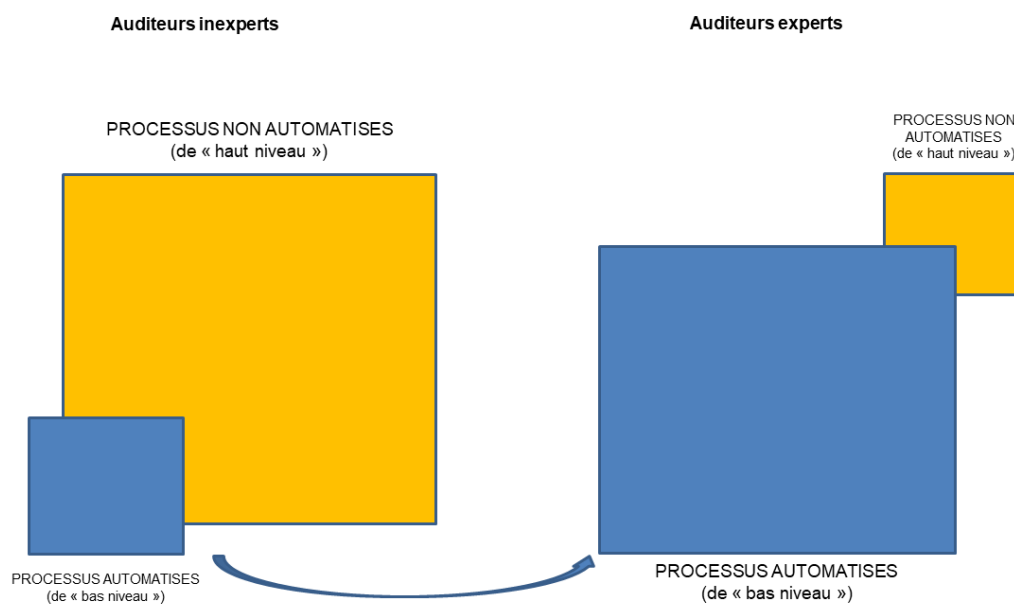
Auditeurs inexperts

Auditeurs experts

PROCESSUS NON AUTOMATISES
(de « haut niveau »)

PROCESSUS NON
AUTOMATISES
(de « haut niveau »)

PROCESSUS AUTOMATISES
(de « bas niveau »)

PROCESSUS AUTOMATISES
(de « bas niveau »)